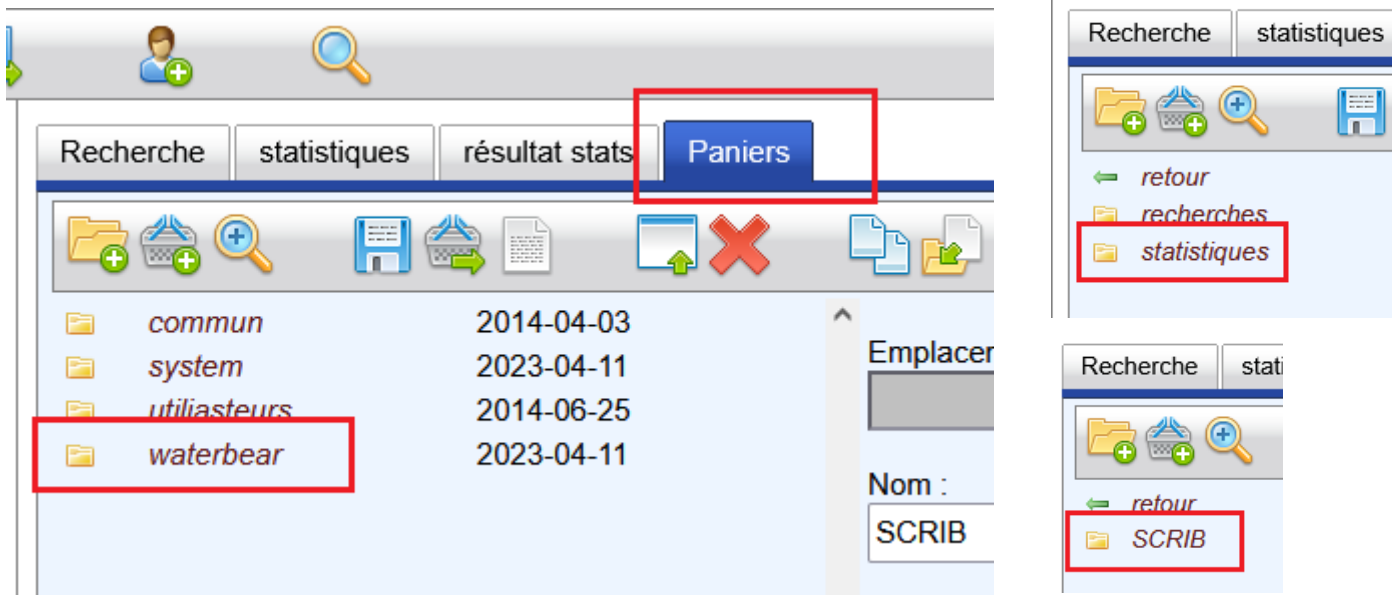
Recherche | statistiques | résultat stats | Paniers

commun 2014-04-03
system 2023-04-11
utiliasteurs 2014-06-25
waterbear 2023-04-11

Emplacer

Nom :
SCRIB

Recherche | statistiques

retour
recherches
statistiques

Recherche | stati

retour
SCRIB